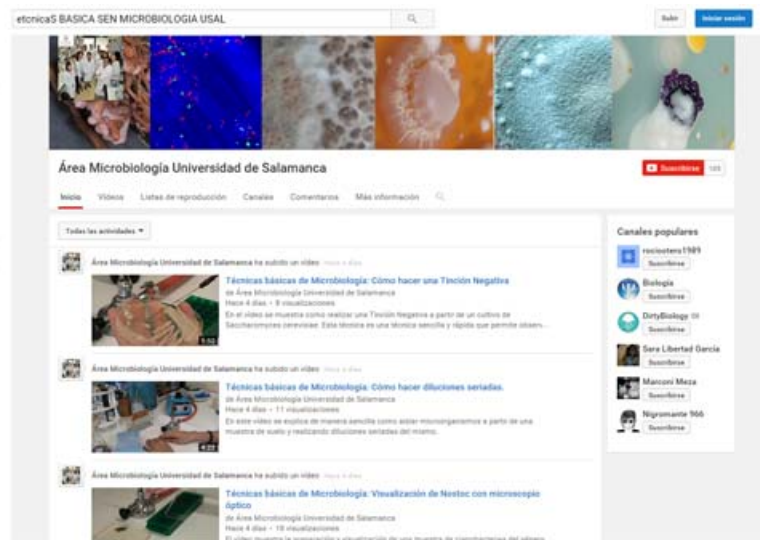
etcnicaS BASICA SEN MICROBIOLOGIA USAL

Subir | Iniciar sesión

Área Microbiología Universidad de Salamanca

Suscribirse 189

Inicio | Vídeos | Listas de reproducción | Canales | Comentarios | Más información

Todas las actividades ▾

Área Microbiología Universidad de Salamanca ha subido un vídeo hace 4 días

Técnicas básicas de Microbiología: Cómo hacer una Tinción Negativa
de Área Microbiología Universidad de Salamanca
Hace 4 días • 9 visualizaciones
En el vídeo se muestra cómo realizar una Tinción Negativa a partir de un cultivo de Saccharomyces cerevisiae. Esta técnica es una técnica sencilla y rápida que permite observ...

Área Microbiología Universidad de Salamanca ha subido un vídeo hace 4 días

Técnicas básicas de Microbiología: Cómo hacer diluciones seriadas.
de Área Microbiología Universidad de Salamanca
Hace 4 días • 11 visualizaciones
En este vídeo se explica de manera sencilla cómo aislar microorganismos a partir de una muestra de suelo y realizando diluciones seriadas del mismo.

4:22

Área Microbiología Universidad de Salamanca ha subido un vídeo hace 4 días

Técnicas básicas de Microbiología: Visualización de Nostoc con microscopio óptico
de Área Microbiología Universidad de Salamanca
Hace 4 días • 18 visualizaciones
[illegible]

Canales populares
rocíosteru1989 Suscribirse
Biología Suscribirse
DirtyBiology Suscribirse
Sara Libertad García Suscribirse
Marconi Meza Suscribirse
Nigromante 966 Suscribirse